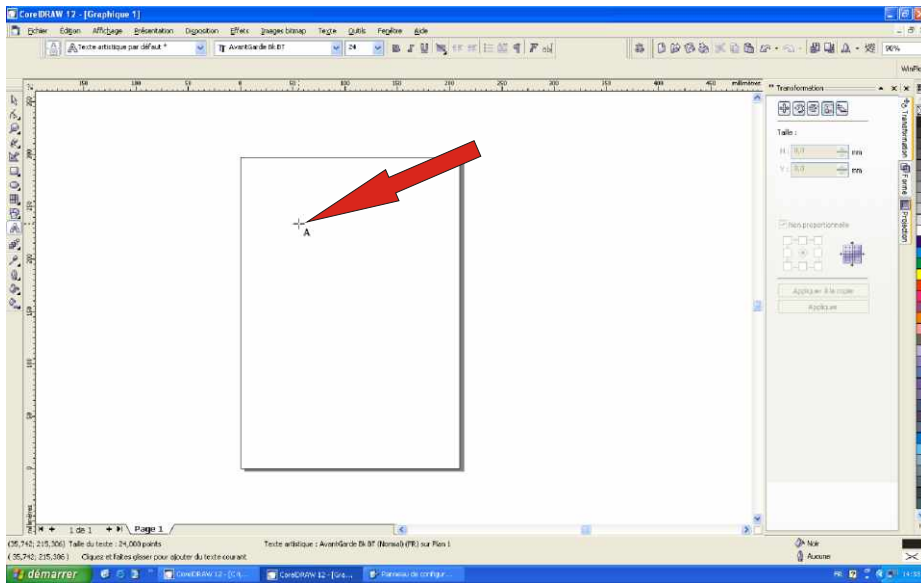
CorelDRAW 12 - [Graphique 1]

Fichier Edition Affichage Présentation Disposition Effets Images bitmap Texte Outils Fenêtre Aide

Texte artistique par défaut * AvantGarde Bk BT 24 96%

WinPe

150 100 50 0 50 100 150 200 250 300 350 400 450 millimètres

Transformation

Taille :

H : 0,0 mm

V : 0,0 mm

Non proportionnelle

Appliquer à la copie

Appliquer

Transformation Forme Projection

A

1 de 1 Page 1

(35,742; 215,306) Taille du texte : 24,000 points Texte artistique : AvantGarde Bk BT (Normal) (FR) sur Plan 1

(35,742; 215,306) Cliquez et faites glisser pour ajouter du texte courant

Noir

Aucune

démarrer CorelDRAW 12 - [C:\... CorelDRAW 12 - [Gra... Panneau de configur...